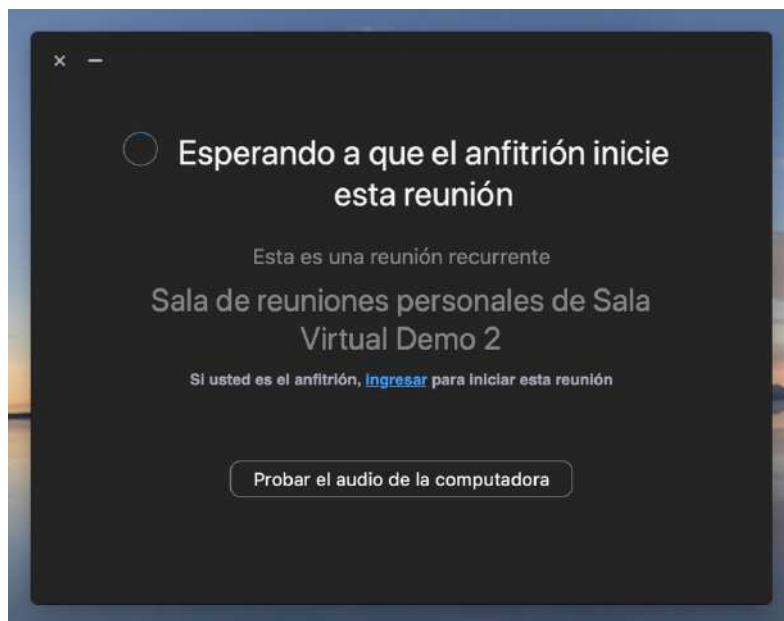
× –

Esperando a que el anfitrión inicie esta reunión

Esta es una reunión recurrente

Sala de reuniones personales de Sala Virtual Demo 2

Si usted es el anfitrión, ingresar para iniciar esta reunión

Probar el audio de la computadora